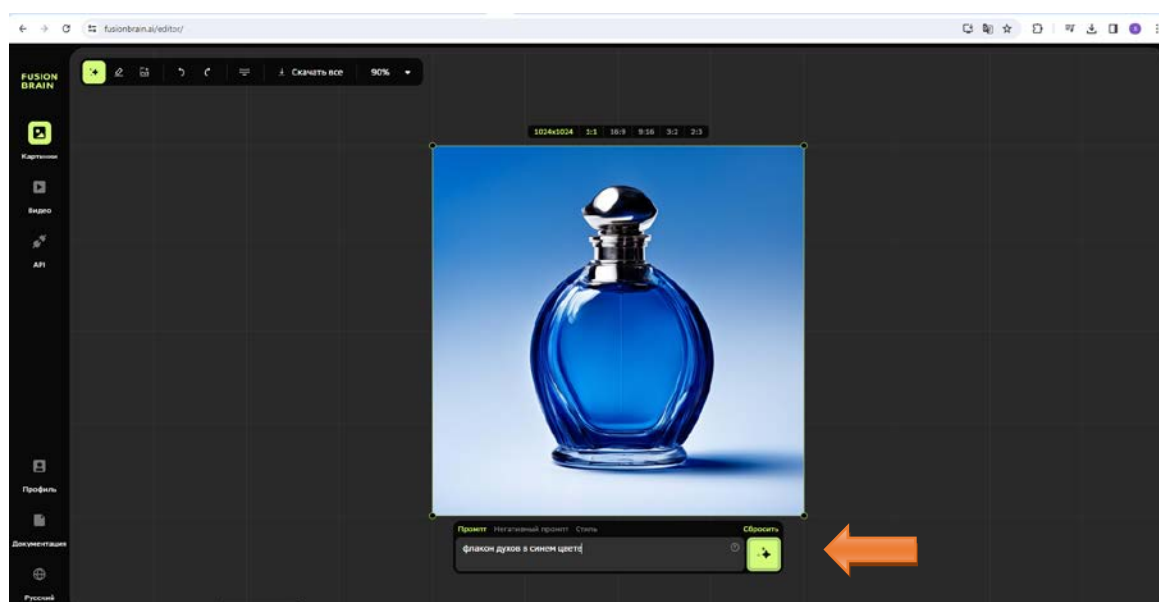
fusionbrain.ai/editor/

FUSION BRAIN

Скачать все
90%

1024x1024 1:1 16:9 9:16 3:2 2:3

Картинки
Видео
API

Профиль
Документация
Русский

Промпт Негативный промпт Стиль
Сбросить
флакон духов в синем цвете